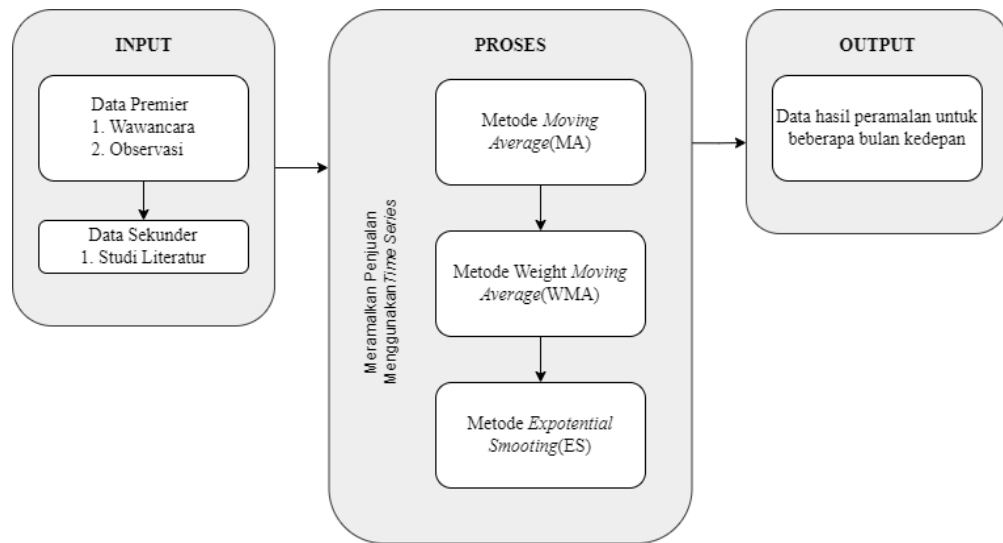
INPUT

Data Premier
1. Wawancara
2. Observasi

Data Sekunder
1. Studi Literatur

PROSES

Meramalkan Penjualan MenggunakanTime Series

Metode Moving Average(MA)

Metode Weight Moving Average(WMA)

Metode Expotential Smooting(ES)

OUTPUT

Data hasil peramalan untuk beberapa bulan kedepan